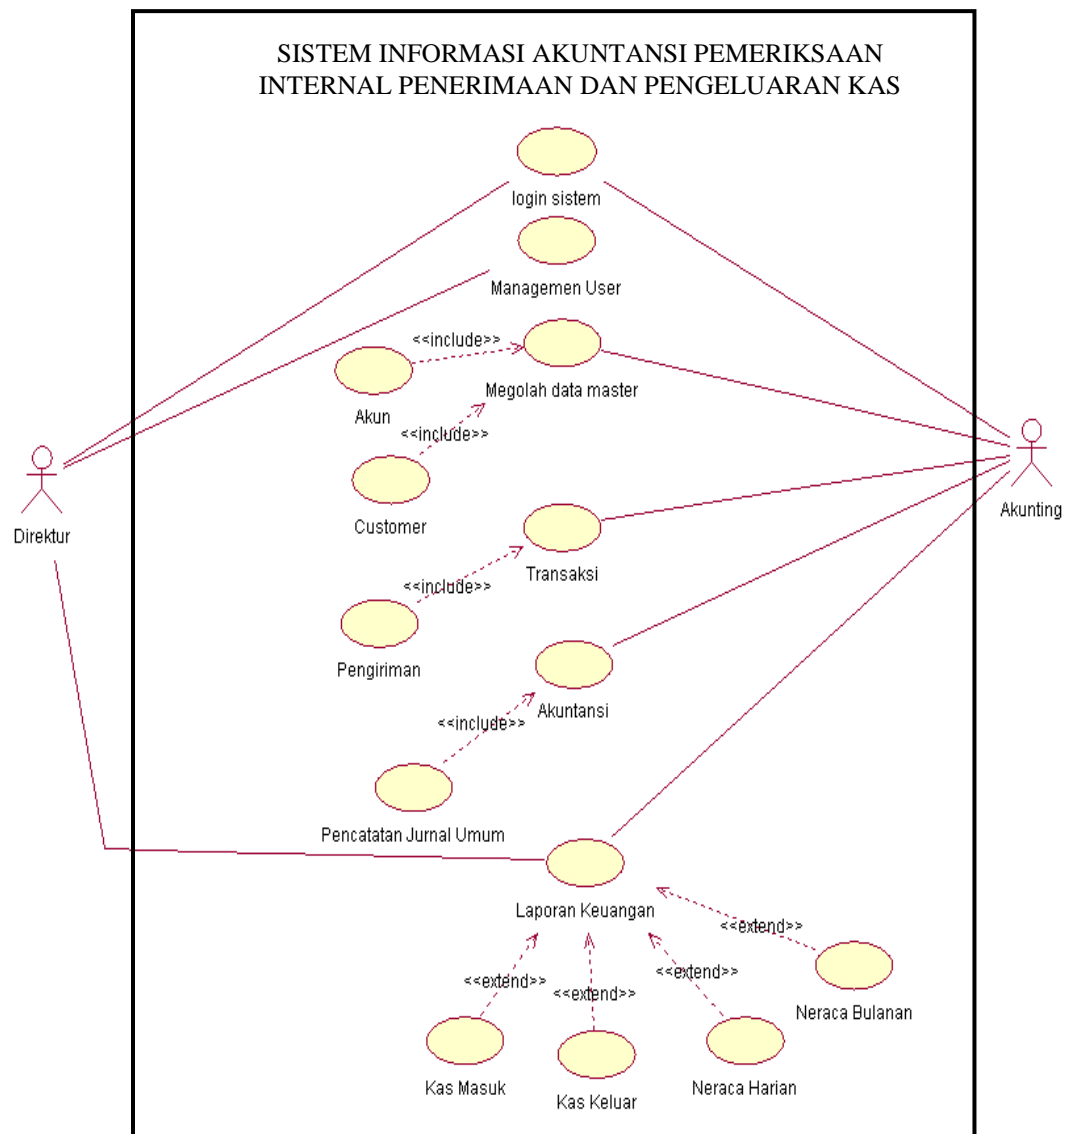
SISTEM INFORMASI AKUNTANSI PEMERIKSAAN INTERNAL PENERIMAAN DAN PENGELUARAN KAS

login sistem

Managemen User

<<include>>

Megolah data master

Akun

<<include>>

Customer

Direktur

Akunting

Transaksi

<<include>>

Pengiriman

Akuntansi

<<include>>

Pencatatan Jurnal Umum

Laporan Keuangan

<<extend>>

<<extend>>

<<extend>>

<<extend>>

Neraca Bulanan

Kas Masuk

Kas Keluar

Neraca Harian